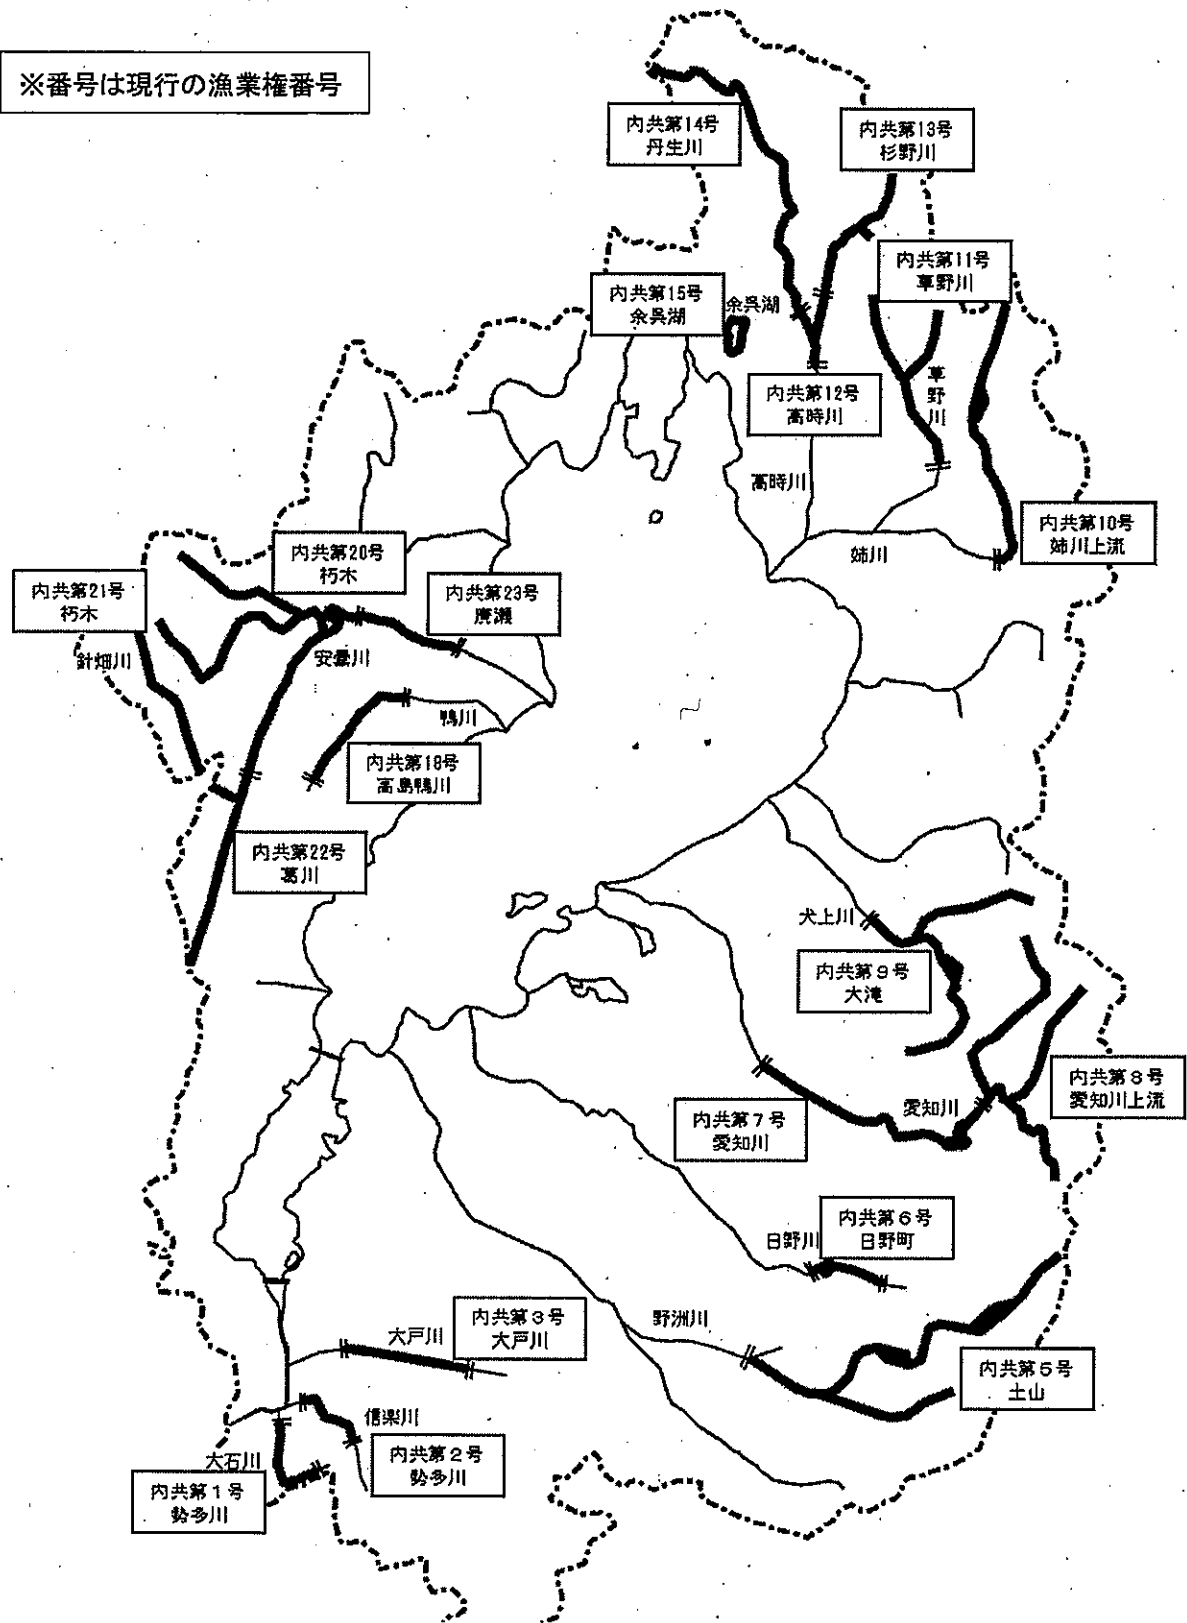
※番号は現行の漁業権番号

内共第14号
丹生川

内共第13号
杉野川

内共第11号
草野川

内共第15号
余呉湖

余呉湖

内共第12号
高時川

草
野
川

高時川

姉川

内共第10号
姉川上流

内共第20号
朽木

内共第21号
朽木

内共第23号
廣瀬

針畑川

安曇川

鴨川

内共第18号
高島鴨川

内共第22号
葛川

犬上川

内共第9号
大滝

内共第8号
愛知川上流

愛知川

内共第7号
愛知川

内共第6号
日野町

日野川

野洲川

内共第5号
土山

大戸川

内共第3号
大戸川

信楽川

内共第2号
勢多川

大石川

内共第1号
勢多川